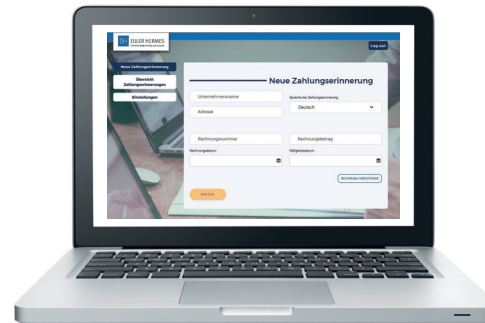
EULER HERMES
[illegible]

Log out

Neue Zahlungserinnerung

Übersicht Zahlungserinnerungen

Einstellungen

Neue Zahlungserinnerung

Unternehmensname

Sprache der Zahlungserinnerung

Deutsch

Adresse

Rechnungsnummer

Rechnungsbetrag

Rechnungsdatum

Fälligkeitsdatum

RECHNUNG HINZUFÜGEN

WEITER